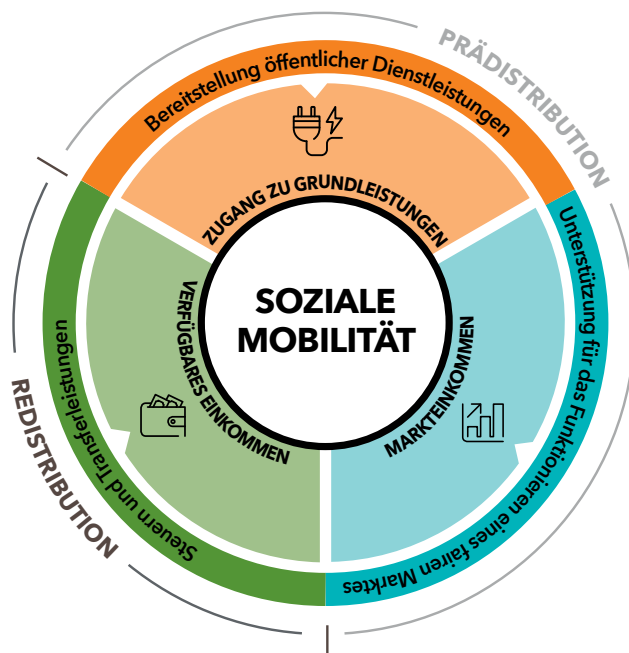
PRÄDISTRIBUTION

Bereitstellung öffentlicher Dienstleistungen

ZUGANG ZU GRUNDLEISTUNGEN

Unterstützung für das Funktionieren eines fairen Marktes

MARKTEINKOMMEN

SOZIALE MOBILITÄT

VERFÜGBARES EINKOMMEN

Steuern und Transferleistungen

REDISTRIBUTION